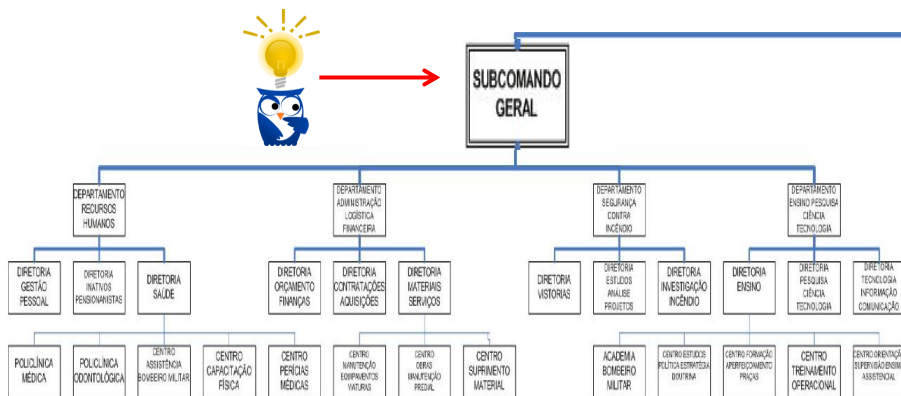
SUBCOMANDO GERAL

DEPARTAMENTO RECURSOS HUMANOS

DEPARTAMENTO ADMINISTRAÇÃO LOGÍSTICA FINANCEIRA

DEPARTAMENTO SEGURANÇA CONTRA INCÊNDIO

DEPARTAMENTO ENSINO PESQUISA CIÊNCIA TECNOLOGIA

DIRETORIA GESTÃO PESSOAL

DIRETORIA INATIVOS PENSIONANISTAS

DIRETORIA SAÚDE

DIRETORIA ORÇAMENTO FINANÇAS

DIRETORIA CONTRATAÇÕES AQUISIÇÕES

DIRETORIA MATERIAIS SERVIÇOS

DIRETORIA VISTORIAS

DIRETORIA ESTUDOS ANÁLISE PROJETOS

DIRETORIA INVESTIGAÇÃO INCÊNDIO

DIRETORIA ENSINO

DIRETORIA PESQUISA CIÊNCIA TECNOLOGIA

DIRETORIA TECNOLOGIA INFORMAÇÃO COMUNICAÇÃO

POLICLÍNICA MÉDICA

POLICLÍNICA ODONTOLÓGICA

CENTRO ASSISTÊNCIA BOMBEIRO MILITAR

CENTRO CAPACITAÇÃO FÍSICA

CENTRO PERÍCIAS MÉDICAS

CENTRO MANUTENÇÃO EQUIPAMENTOS VIATURAS

CENTRO OBRAS MANUTENÇÃO PREDIAL

CENTRO SUPRIMENTO MATERIAL

ACADEMIA BOMBEIRO MILITAR

CENTRO ESTUDOS POLÍTICA ESTRATÉGIA DOUTRINA

CENTRO FORMAÇÃO APERFEIÇOAMENTO PRAÇAS

CENTRO TREINAMENTO OPERACIONAL

CENTRO ORIENTAÇÃO SUPERVISÃO ENSINO ASSISTENCIAL